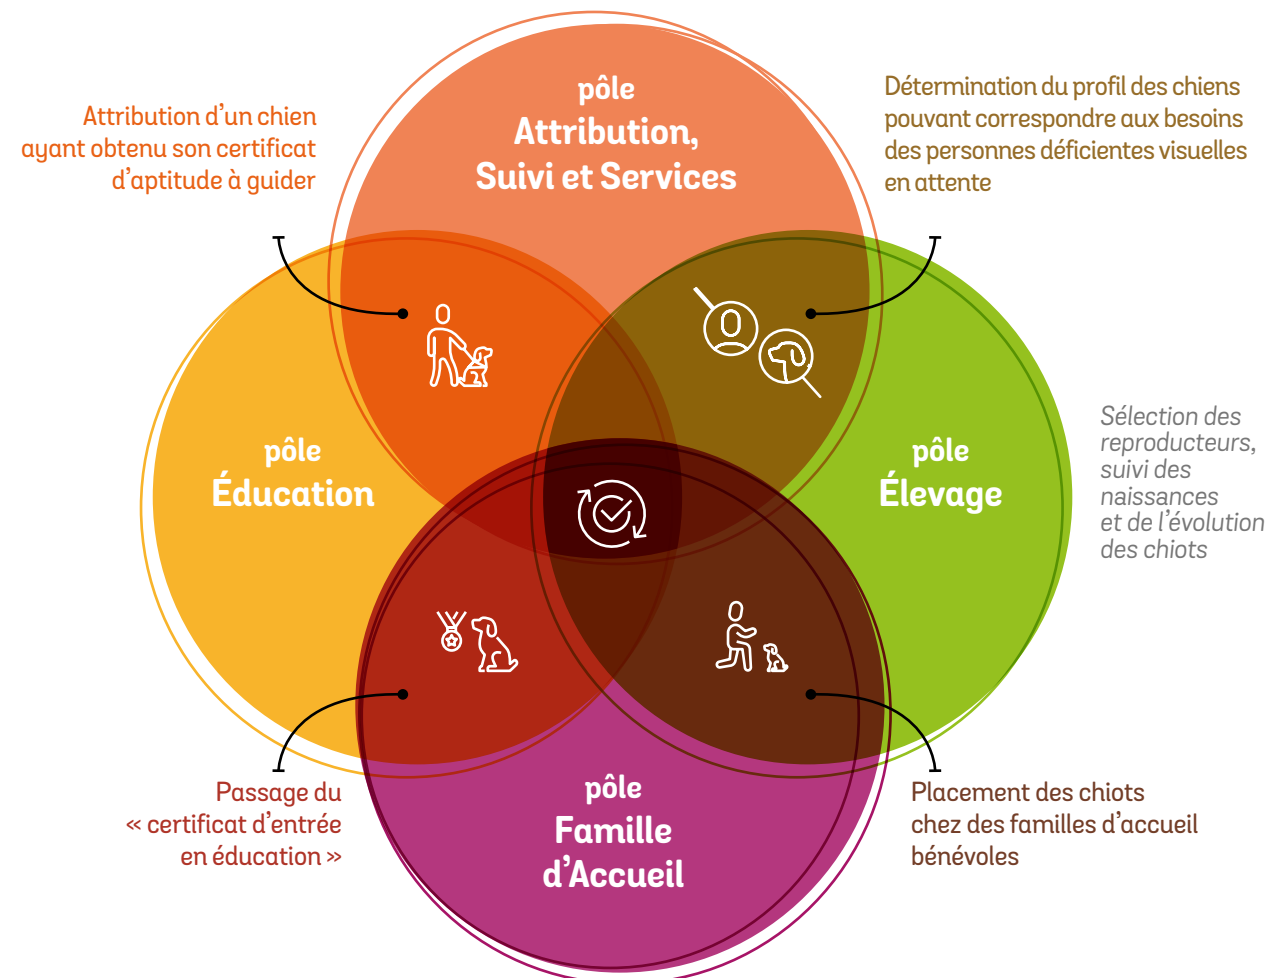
Attribution d'un chien ayant obtenu son certificat d'aptitude à guider

pôle
Attribution,
Suivi et Services

Détermination du profil des chiens pouvant correspondre aux besoins des personnes déficientes visuelles en attente

pôle
Éducation

pôle
Élevage

Sélection des reproducteurs, suivi des naissances et de l'évolution des chiots

Passage du « certificat d'entrée en éducation »

pôle
Famille
d'Accueil

Placement des chiots chez des familles d'accueil bénévoles